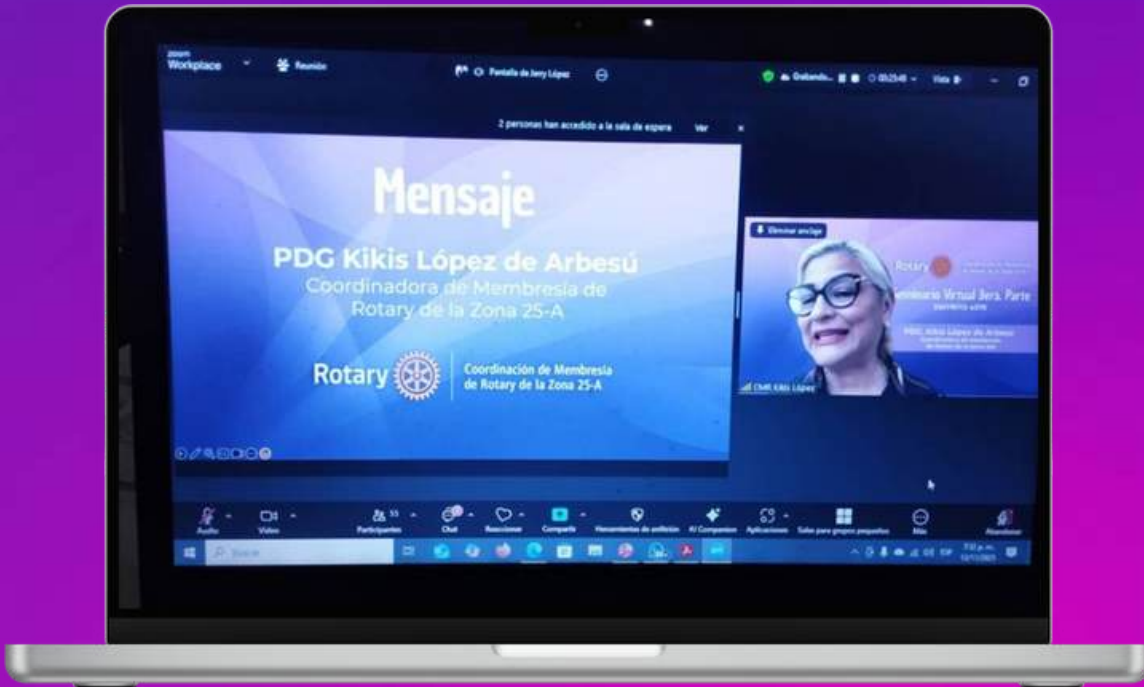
zoom Workplace

Reunión

Pantalla de Jerry López

Grabando... 00:25:48 Vista

2 personas han accedido a la sala de espera Ver

Mensaje

PDG Kikis López de Arbesú

Coordinadora de Membresía de Rotary de la Zona 25-A

Rotary

Coordinación de Membresía de Rotary de la Zona 25-A

Eliminar anclaje

Rotary

Seminario Virtual 3era. Parte

PDG Kikis López de Arbesú

CMR Kikis López

Audio Video Participantes 55 Chat Reacciones Compartir Herramientas de anfitrión AI Companion Aplicaciones Salas para grupos pequeños Más Abandonar

Buscar

7:32 p.m.